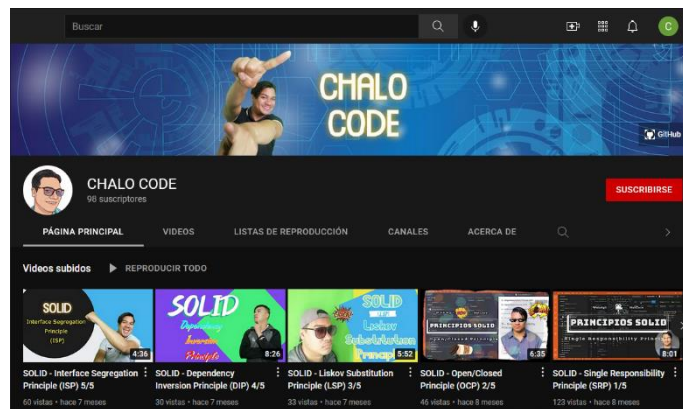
Buscar

C

CHALO CODE

GitHub

CHALO CODE
98 suscriptores

SUSCRIBIRSE

PÁGINA PRINCIPAL   VIDEOS   LISTAS DE REPRODUCCIÓN   CANALES   ACERCA DE

Videos subidos   REPRODUCIR TODO

SOLID
Interface Segregation Principle (ISP)
4:36
SOLID - Interface Segregation Principle (ISP) 5/5
60 vistas • hace 7 meses

SOLID
Dependency Inversion Principle
8:26
SOLID - Dependency Inversion Principle (DIP) 4/5
30 vistas • hace 7 meses

SOLID
Liskov Substitution Principle
5:52
SOLID - Liskov Substitution Principle (LSP) 3/5
33 vistas • hace 7 meses

PRINCIPIOS SOLID
6:35
SOLID - Open/Closed Principle (OCP) 2/5
46 vistas • hace 8 meses

PRINCIPIOS SOLID
Single Responsibility Principle
8:01
SOLID - Single Responsibility Principle (SRP) 1/5
123 vistas • hace 8 meses